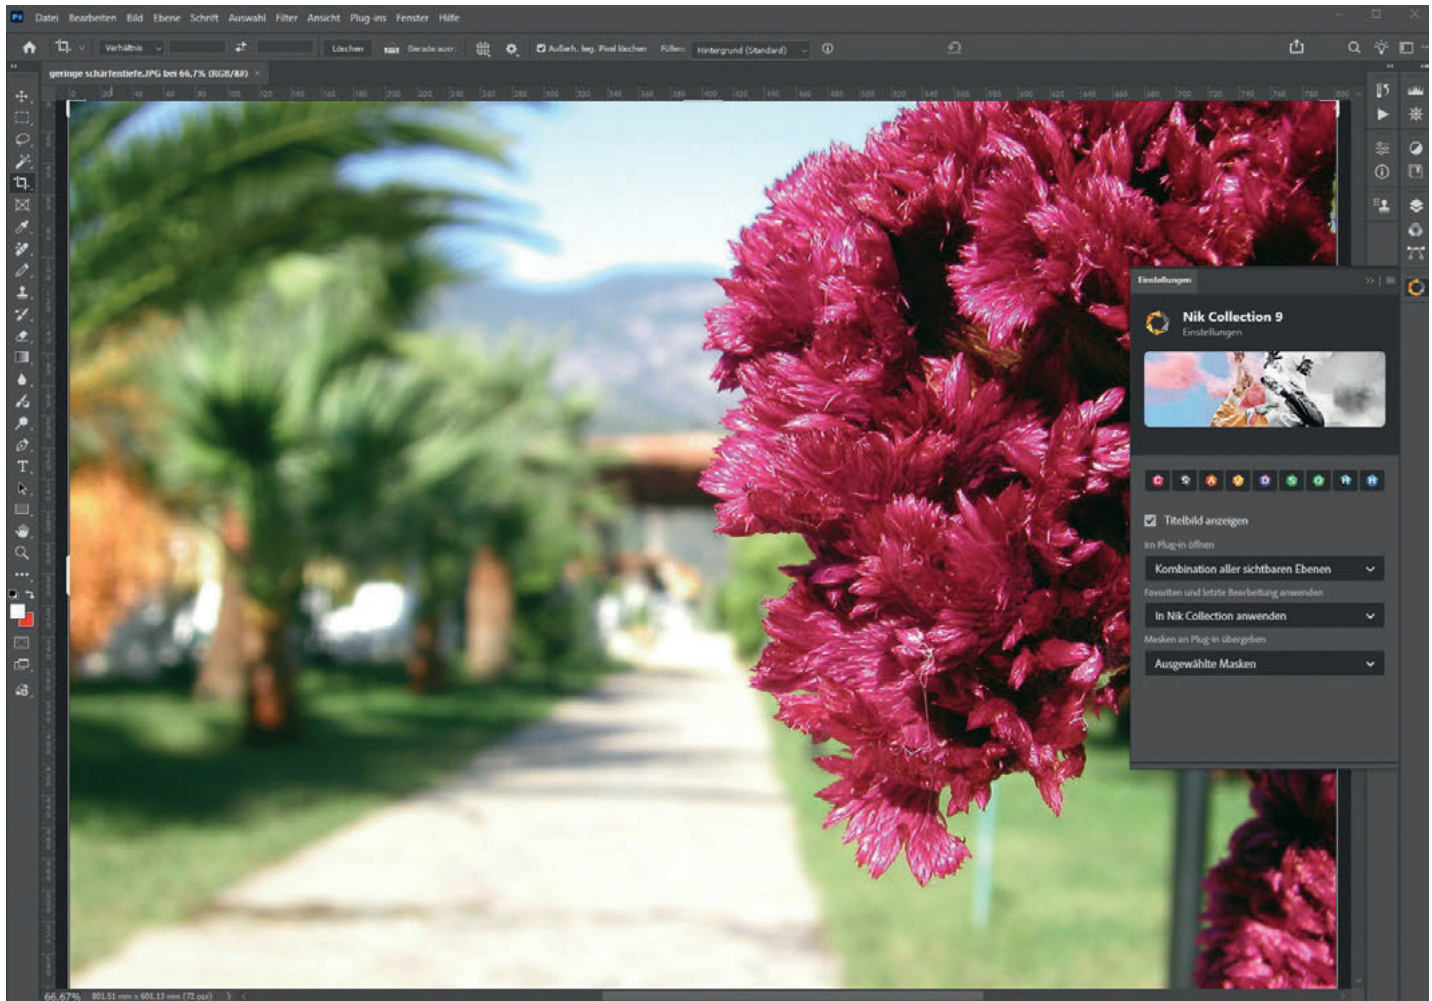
Datei Bearbeiten Bild Ebene Schrift Auswahl Filter Ansicht Plug-ins Fenster Hilfe

Verhältnis Löschen Gerade ausr. Außerh. lieg. Pixel löschen Füllen: Hintergrund (Standard)

geringe schärfentiefe.JPG bei 66,7% (RGB/8#)

Einstellungen

Nik Collection 9
Einstellungen

Titelbild anzeigen
Im Plug-in öffnen
Kombination aller sichtbaren Ebenen
Favoriten und letzte Bearbeitung anwenden
In Nik Collection anwenden
Masken an Plug-in übergeben
Ausgewählte Masken

66,67% 801,51 mm x 601,13 mm (72 ppi)